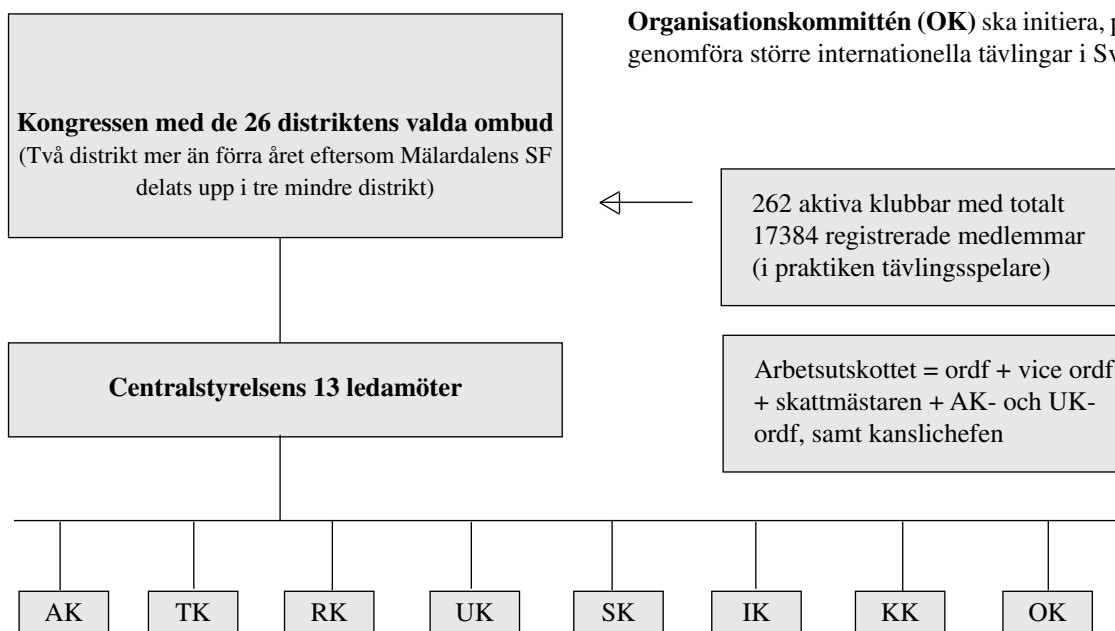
**Organisationskommittén (OK)** ska initiera, p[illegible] genomföra större internationella tävlingar i Sv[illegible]

**Kongressen med de 26 distriktens valda ombud**
(Två distrikt mer än förra året eftersom Mälardalens SF delats upp i tre mindre distrikt)

262 aktiva klubbar med totalt 17384 registrerade medlemmar (i praktiken tävlingsspelare)

**Centralstyrelsens 13 ledamöter**

Arbetsutskottet = ordf + vice ordf + skattmästaren + AK- och UK-ordf, samt kanslichefen

AK

TK

RK

UK

SK

IK

KK

OK